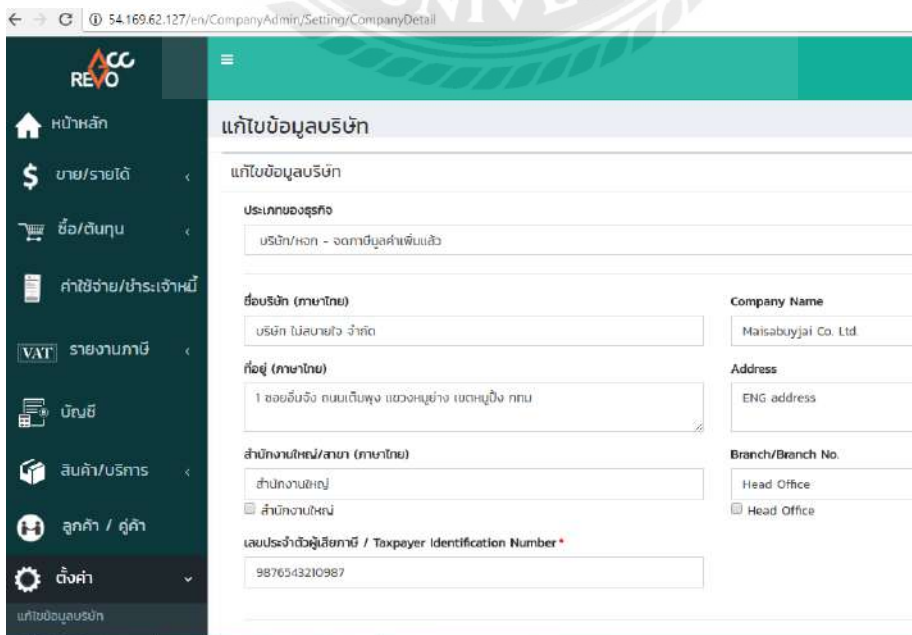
54.169.62.127/en/CompanyAdmin/Setting/CompanyDetail

ACC REVO

หน้าหลัก
ขาย/รายได้
ซื้อ/ต้นทุน
ค่าใช้จ่าย/ชำระเจ้าหนี้
VAT รายงานภาษี
บัญชี
สินค้า/บริการ
ลูกค้า / คู่ค้า
ตั้งค่า
แก้ไขข้อมูลบริษัท

แก้ไขข้อมูลบริษัท

แก้ไขข้อมูลบริษัท

ประเภทของธุรกิจ
บริษัท/หจก - จดภาษีมูลค่าเพิ่มแล้ว

ชื่อบริษัท (ภาษาไทย)
บริษัท ไม่สบายใจ จำกัด

Company Name
Maisabuyjai Co. Ltd.

ที่อยู่ (ภาษาไทย)
1 ซอยอิ่มจัง ถนนเต็มพุง แขวงหมูย่าง เขตหมูปิ้ง กทม

Address
ENG address

สำนักงานใหญ่/สาขา (ภาษาไทย)
สำนักงานใหญ่
สำนักงานใหญ่

Branch/Branch No.
Head Office
Head Office

เลขประจำตัวผู้เสียภาษี / Taxpayer Identification Number*
9876543210987